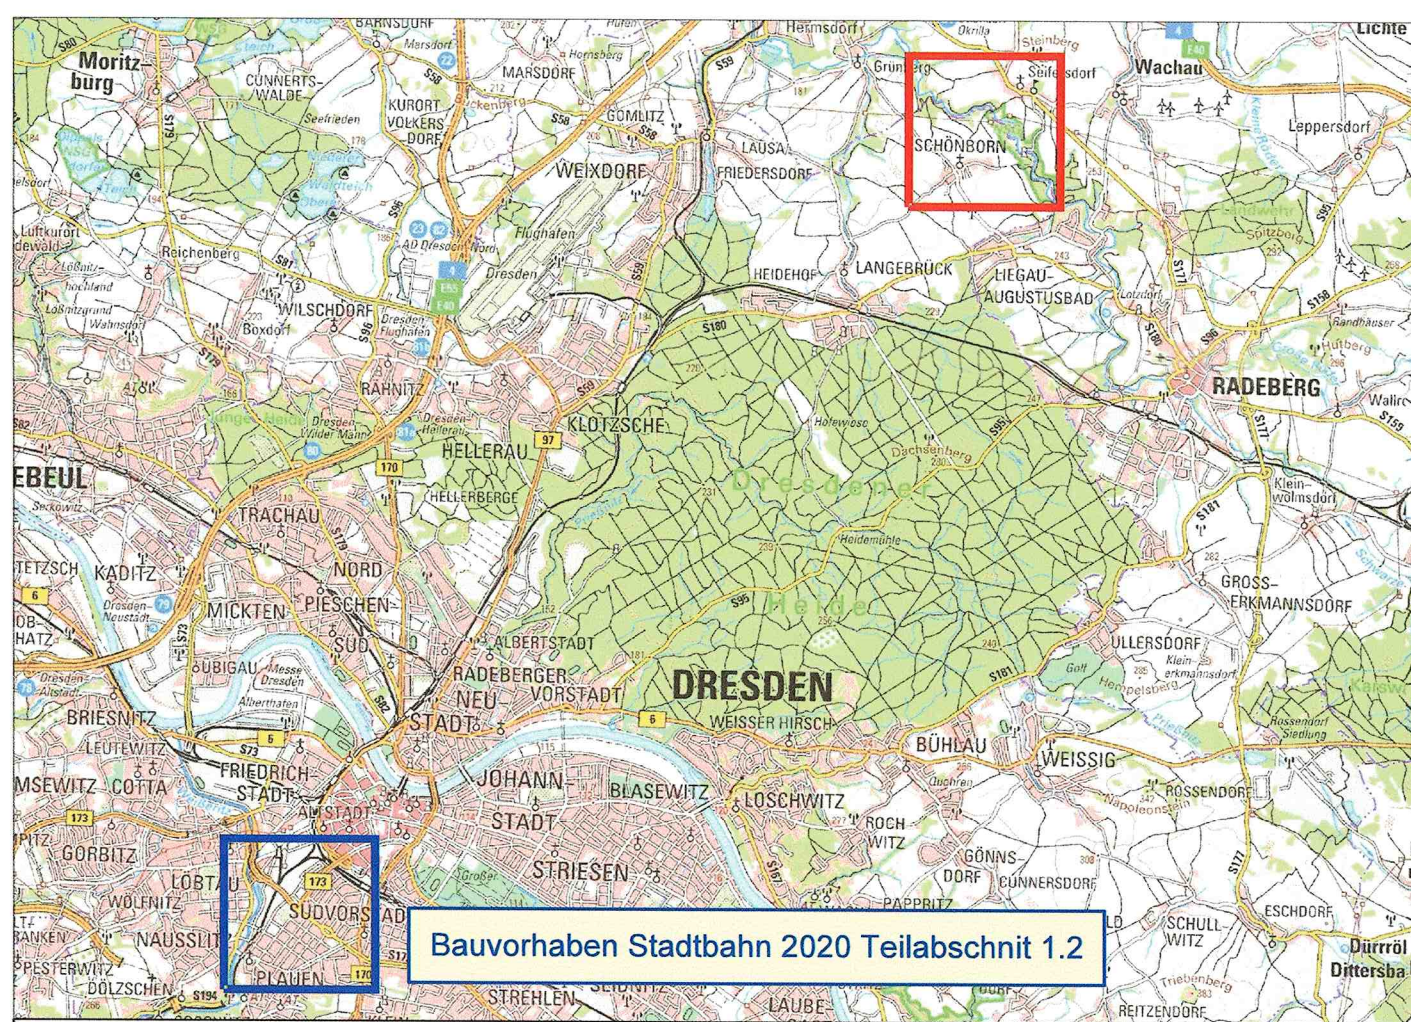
Moritzburg
BARNSDORF
Marsdorf
Hermsdorf
Okrilla
Steinberg
Lichte
Wachau
CUNNERTSWALDE
KURORT VOLKERSDORF
MARSDORF
Hornsberg
Grünberg
Seifersdorf
Leppersdorf
Seefrieden
GOMLITZ
LAUSA
SCHÖNBORN
WEIXDORF
FRIEDERSDORF
Luftkurort Radebeul
Reichenberg
Flughafen
Dresden
Seifersdorf
Spitzberg
HEIDEHOF
LANGEBRÜCK
LIEGAU-AUGUSTUSBAD
WILSCHDORF
Boxdorf
Dresden Flughafen
RADEBERG
RÄHNITZ
KLOTZSCHE
HELLERAU
Hofewiese
Dachsenberg
EBEUL
HELLERBERGE
Dresdener
Heide
Heidemühle
Klein-wolmsdorf
TRACHAU
NORD
KADITZ
MICKTEN
PIESCHEN
SÜD
GROSS-ERKMANNSDORF
ALBERTSTADT
ÜBIGAU
RADEBERGER VORSTADT
NEUSTADT
DRESDEN
ULLERSDORF
BRIESNITZ
LEUTEWITZ
WEISSER HIRSCH
BÜHLAU
WEISSIG
FRIEDRICHSTADT
JOHANNSTADT
BLASEWITZ
LOSCHWITZ
ROSSENDORF
COTTA
ALTSTADT
ROCHWITZ
GORBITZ
STRIESEN
GÖNNSDORF
CUNNERSDORF
LOBTAU
WÖLFNITZ
SÜDVORSTADT
PAPPRITZ
ESCHDORF
NAUSSLITZ
PESTERWITZ
PLAUEN
SCHULLWITZ
Dittersbach
DÖLZSCHEN
STREHLEN
LAUBE
REITZENDORF
Bauvorhaben Stadtbahn 2020 Teilabschnit 1.2